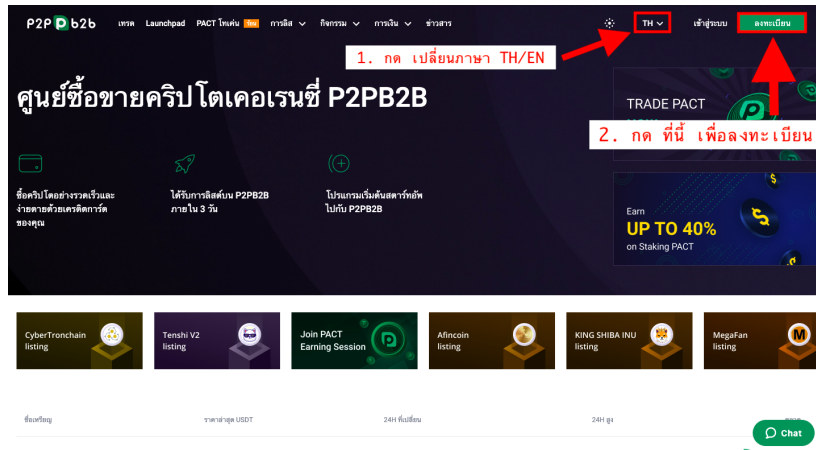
P2P b2b เทรด Launchpad PACT โทเค่น ใหม่ การลิส กิจกรรม การเงิน ข่าวสาร TH เข้าสู่ระบบ ลงทะเบียน

1. กด เปลี่ยนภาษา TH/EN

ศูนย์ซื้อขายคริปโตเคอเรนซี่ P2PB2B

TRADE PACT

2. กด ที่นี้ เพื่อลงทะเบียน

ซื้อคริปโตอย่างรวดเร็วและง่ายดายด้วยเครดิตการ์ดของคุณ

ได้รับการลิสต์บน P2PB2B ภายใน 3 วัน

โปรแกรมเริ่มต้นสตาร์ทอัพไปกับ P2PB2B

Earn UP TO 40% on Staking PACT

CyberTronchain listing

Tenshi V2 listing

Join PACT Earning Session

Afincoin listing

KING SHIBA INU listing

MegaFan listing

ชื่อเหรียญ ราคาล่าสุด USDT 24H ที่เปลี่ยน 24H สูง

Chat